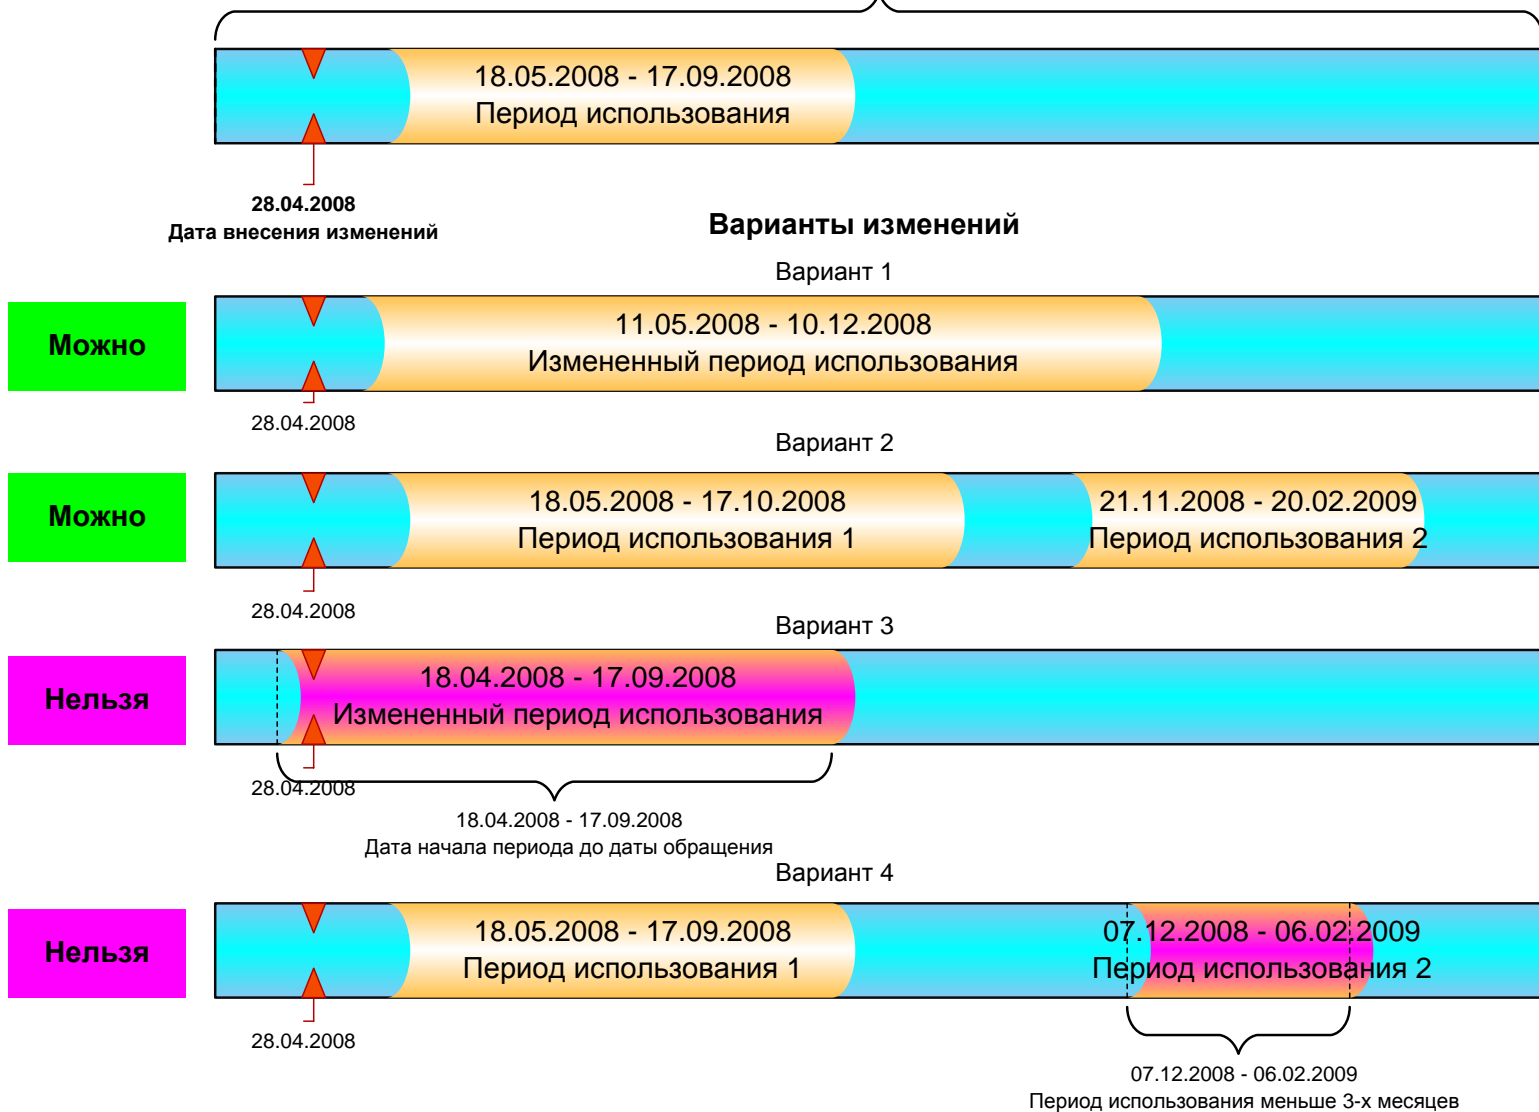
18.05.2008 - 17.09.2008
Период использования

28.04.2008
Дата внесения изменений

Варианты изменений

Вариант 1

Можно

11.05.2008 - 10.12.2008
Измененный период использования

28.04.2008

Вариант 2

Можно

18.05.2008 - 17.10.2008
Период использования 1

21.11.2008 - 20.02.2009
Период использования 2

28.04.2008

Вариант 3

Нельзя

18.04.2008 - 17.09.2008
Измененный период использования

28.04.2008

18.04.2008 - 17.09.2008
Дата начала периода до даты обращения

Вариант 4

Нельзя

18.05.2008 - 17.09.2008
Период использования 1

07.12.2008 - 06.02.2009
Период использования 2

28.04.2008

07.12.2008 - 06.02.2009
Период использования меньше 3-х месяцев